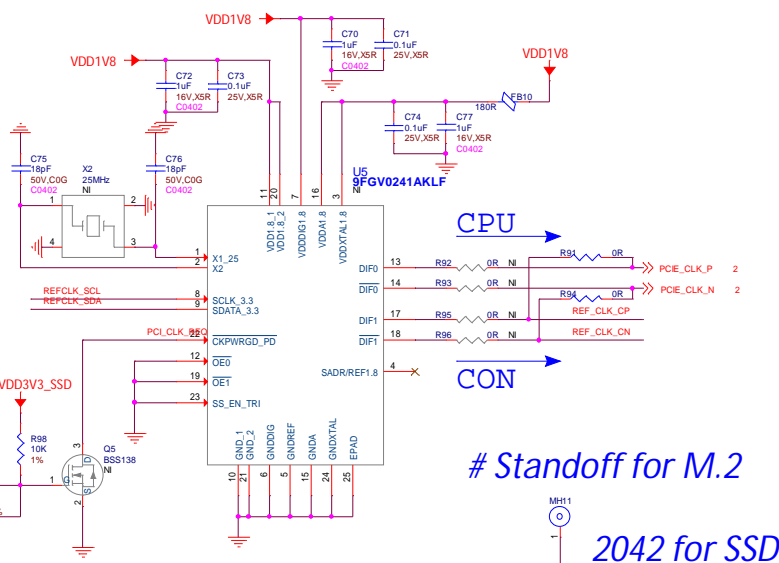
VDD1V8
C70
1uF
16V,X5R
C0402
C71
0.1uF
25V,X5R
VDD1V8
VDD1V8
C72
1uF
16V,X5R
C0402
C73
0.1uF
25V,X5R
180R
FB10
C74
0.1uF
25V,X5R
C77
1uF
16V,X5R
C0402
C75
18pF
50V,C0G
C0402
X2
25MHz
NI
C76
18pF
50V,C0G
C0402
U5
9FGV0241AKLF
NI
1
2
4
3
11
20
7
16
8
3
VDD1.8_1
VDD1.8_2
VDDDIG1.8
VDDA1.8
VDDXTAL1.8
CPU
1
2
X1_25
X2
DIF0
$\overline{DIF0}$
DIF1
$\overline{DIF1}$
13
14
17
18
R92
0R
NI
R93
0R
NI
R95
0R
NI
R96
0R
NI
R91
0R
R94
0R
PCIE_CLK_P
2
PCIE_CLK_N
2
REF_CLK_CP
REF_CLK_CN
REFCLK_SCL
REFCLK_SDA
8
9
SCLK_3.3
SDATA_3.3
PCI_CLK_REQ
22
$\overline{CKPWRGD\_PD}$
12
$\overline{OE0}$
19
$\overline{OE1}$
23
SS_EN_TRI
SADR/REF1.8
4
CON
VDD3V3_SSD
R98
10K
1%
3
Q5
BSS138
NI
1
2
10
21
6
5
15
24
25
GND_1
GND_2
GNDDIG
GNDREF
GNDA
GNDXTAL
EPAD
# Standoff for M.2
MH11
1
2042 for SSD